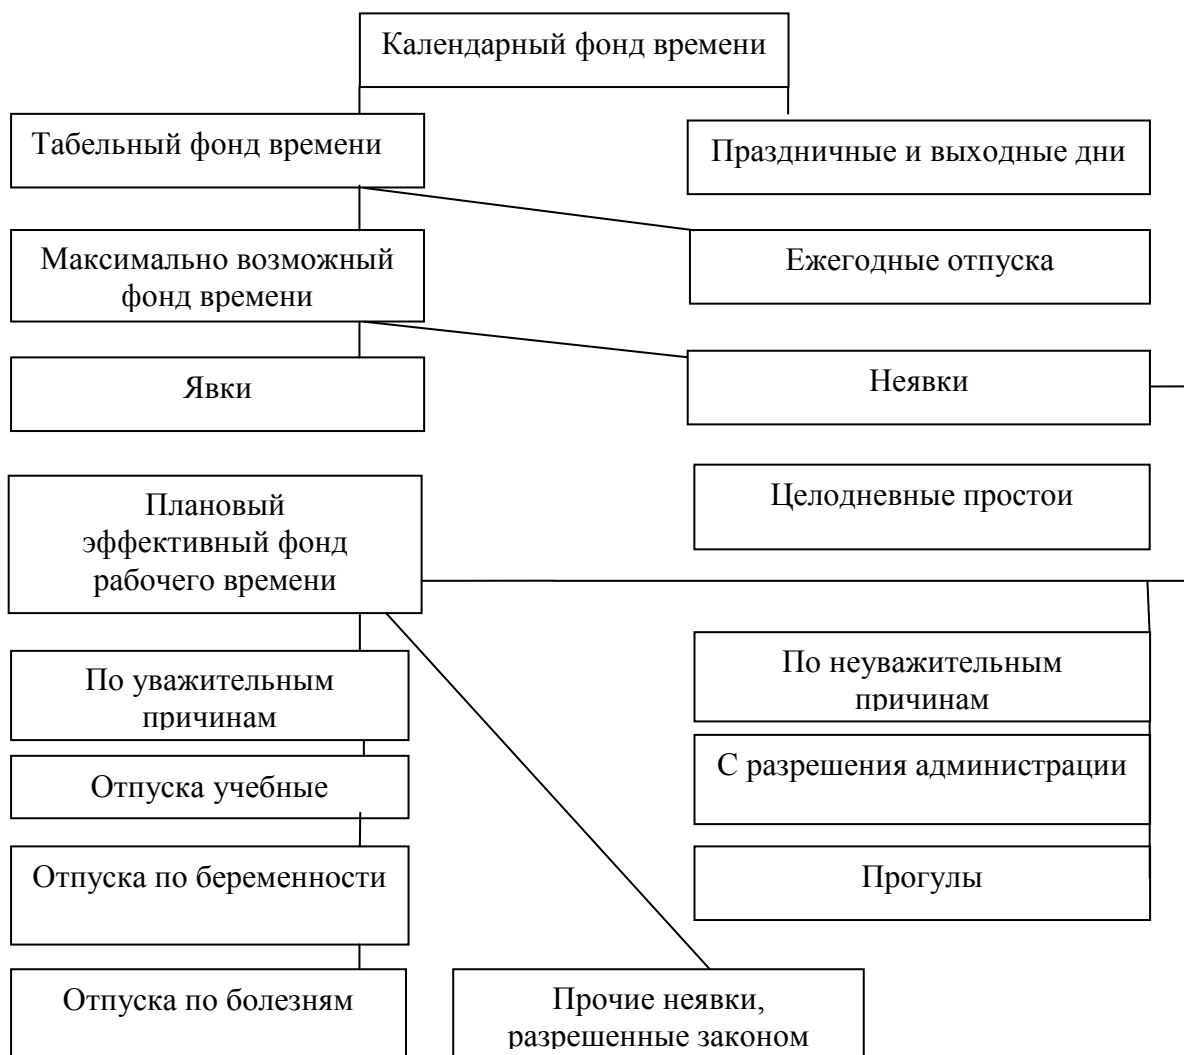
Календарный фонд времени

Табельный фонд времени

Праздничные и выходные дни

Максимально возможный фонд времени

Ежегодные отпуска

Явки

Неявки

Целодневные простои

Плановый эффективный фонд рабочего времени

По уважительным причинам

По неуважительным причинам

Отпуска учебные

С разрешения администрации

Отпуска по беременности

Прогулы

Отпуска по болезням

Прочие неявки, разрешенные законом